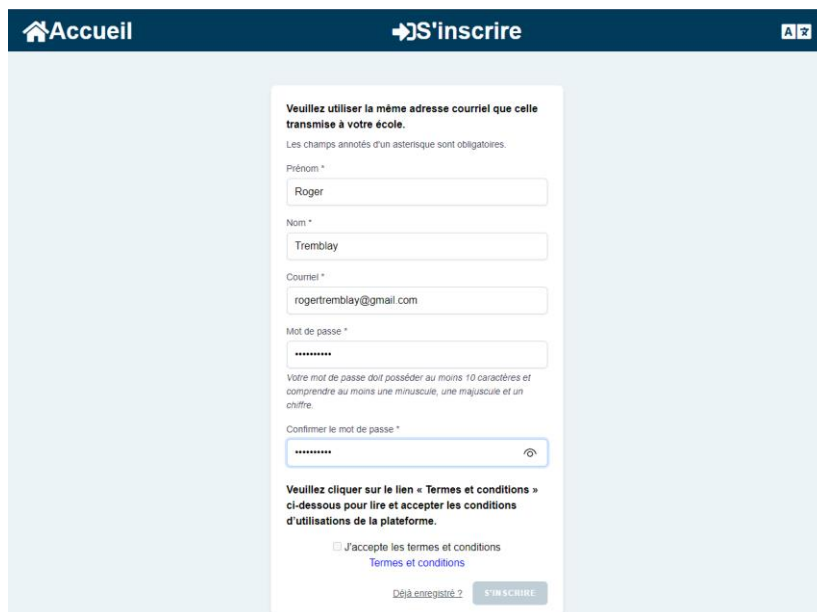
Accueil

S'inscrire

Veuillez utiliser la même adresse courriel que celle transmise à votre école.

Les champs annotés d'un asterisque sont obligatoires.

Prénom *

Roger

Nom *

Tremblay

Courriel *

rogertremblay@gmail.com

Mot de passe *

••••••••••

Votre mot de passe doit posséder au moins 10 caractères et comprendre au moins une minuscule, une majuscule et un chiffre.

Confirmer le mot de passe *

••••••••••

Veuillez cliquer sur le lien « Termes et conditions » ci-dessous pour lire et accepter les conditions d'utilisations de la plateforme.

J'accepte les termes et conditions

Termes et conditions

Déjà enregistré ?

S'INSCRIRE